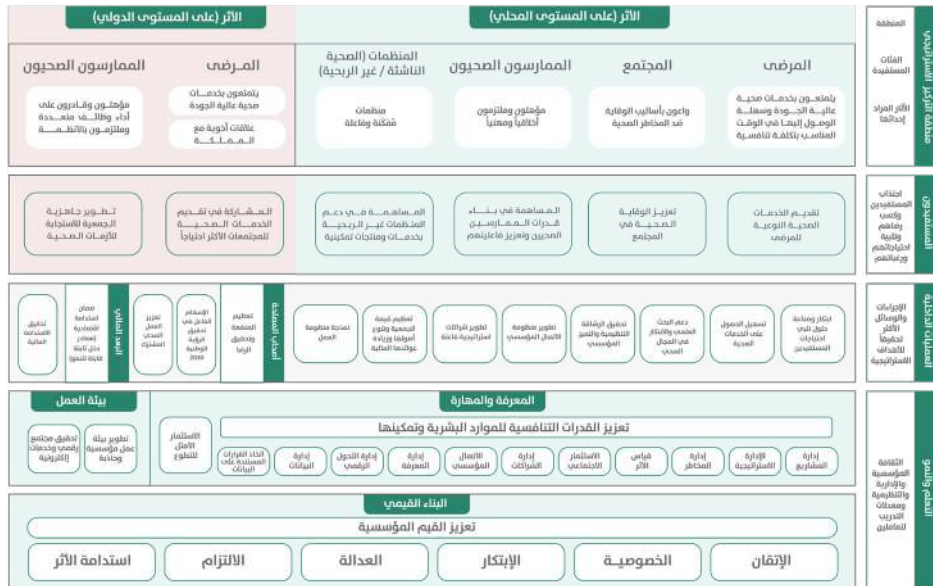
الأثر (على المستوى المحلي)

الأثر (على المستوى الدولي)

المنطقة

الفئات المستفيدة

المرضى

المجتمع

الممارسون الصحيون

المنظمات (الصحية الناشئة / غير الربحية)

المرضى

الممارسون الصحيون

الأثر المراد إحداثه

يتمتعون بخدمات صحية عالية الجودة وسهلة الوصول إليها في الوقت المناسب بتكلفة تنافسية

واعون بأساليب الوقاية ضد المخاطر الصحية

مؤهلون وملتزمون أخلاقياً ومهنياً

منظمات ممكنة وفاعلة

يتمتعون بخدمات صحية عالية الجودة

علاقات أخوية مع المملكة

مؤهلون وقادرون على أداء وظائف متعددة وملتزمون بالأنظمة

اجتذاب المستفيدين وكسب رضاهم وتلبية احتياجاتهم ورغباتهم

تقديم الخدمات الصحية النوعية للمرضى

تعزيز الوقاية الصحية في المجتمع

المساهمة في بناء قدرات الممارسين الصحيين وتعزيز فاعليتهم

المساهمة في دعم المنظمات غير الربحية بخدمات ومنتجات لتمكينها

المشاركة في تقديم الخدمات الصحية للمجتمعات الأكثر احتياجاً

تطوير جاهزية الجمعية للاستجابة للأزمات الصحية

الإجراءات والوسائل الأكثر تحقيقاً للأهداف الاستراتيجية

ابتكار وصناعة حلول تلبي احتياجات المستفيدين

تسهيل الوصول على الخدمات الصحية

دعم البحث العلمي والابتكار في المجال الصحي

تحقيق الريادة التنظيمية والتميز المؤسسي

تطوير منظومة الاتصال المؤسسي

تطوير الشراكات الاستراتيجية فاعلة

تعظيم قيمة الجمعية وتنوع أصولها وزيادة عوائدها المالية

نمذجة منظومة العمل

أصحاب المصلحة

تعظيم المنفعة وتحقيق الرضا

الإسهام الفاعل في تحقيق الرؤية الوطنية 2030

تعزيز العمل الصحي المشترك

الاستدامة المالية

ضمان استدامة الجمعية (مصادر دخل ثابتة قابلة للنمو)

تحقيق الاستدامة المالية

الثقافة المؤسسية والإدارية والتنظيمية ومعدلات التدريب للعاملين

المعرفة والمهارة

بيئة العمل

تعزيز القدرات التنافسية للموارد البشرية وتمكينها

إدارة المشاريع

الإدارة الاستراتيجية

إدارة المخاطر

قياس الأثر

الاستثمار الاجتماعي

إدارة الشراكات

الاتصال المؤسسي

إدارة المعرفة

إدارة التحول الرقمي

إدارة البيانات

اتخاذ القرارات المستندة على البيانات

الاستثمار الأمثل للتطوع

تطوير بيئة عمل مؤسسية وجاذبة

تحقيق مجتمع رقمي وخدمات إلكترونية

البناء القيمي

تعزيز القيم المؤسسية

الإتقان

الخصوصية

الابتكار

العدالة

الالتزام

استدامة الأثر